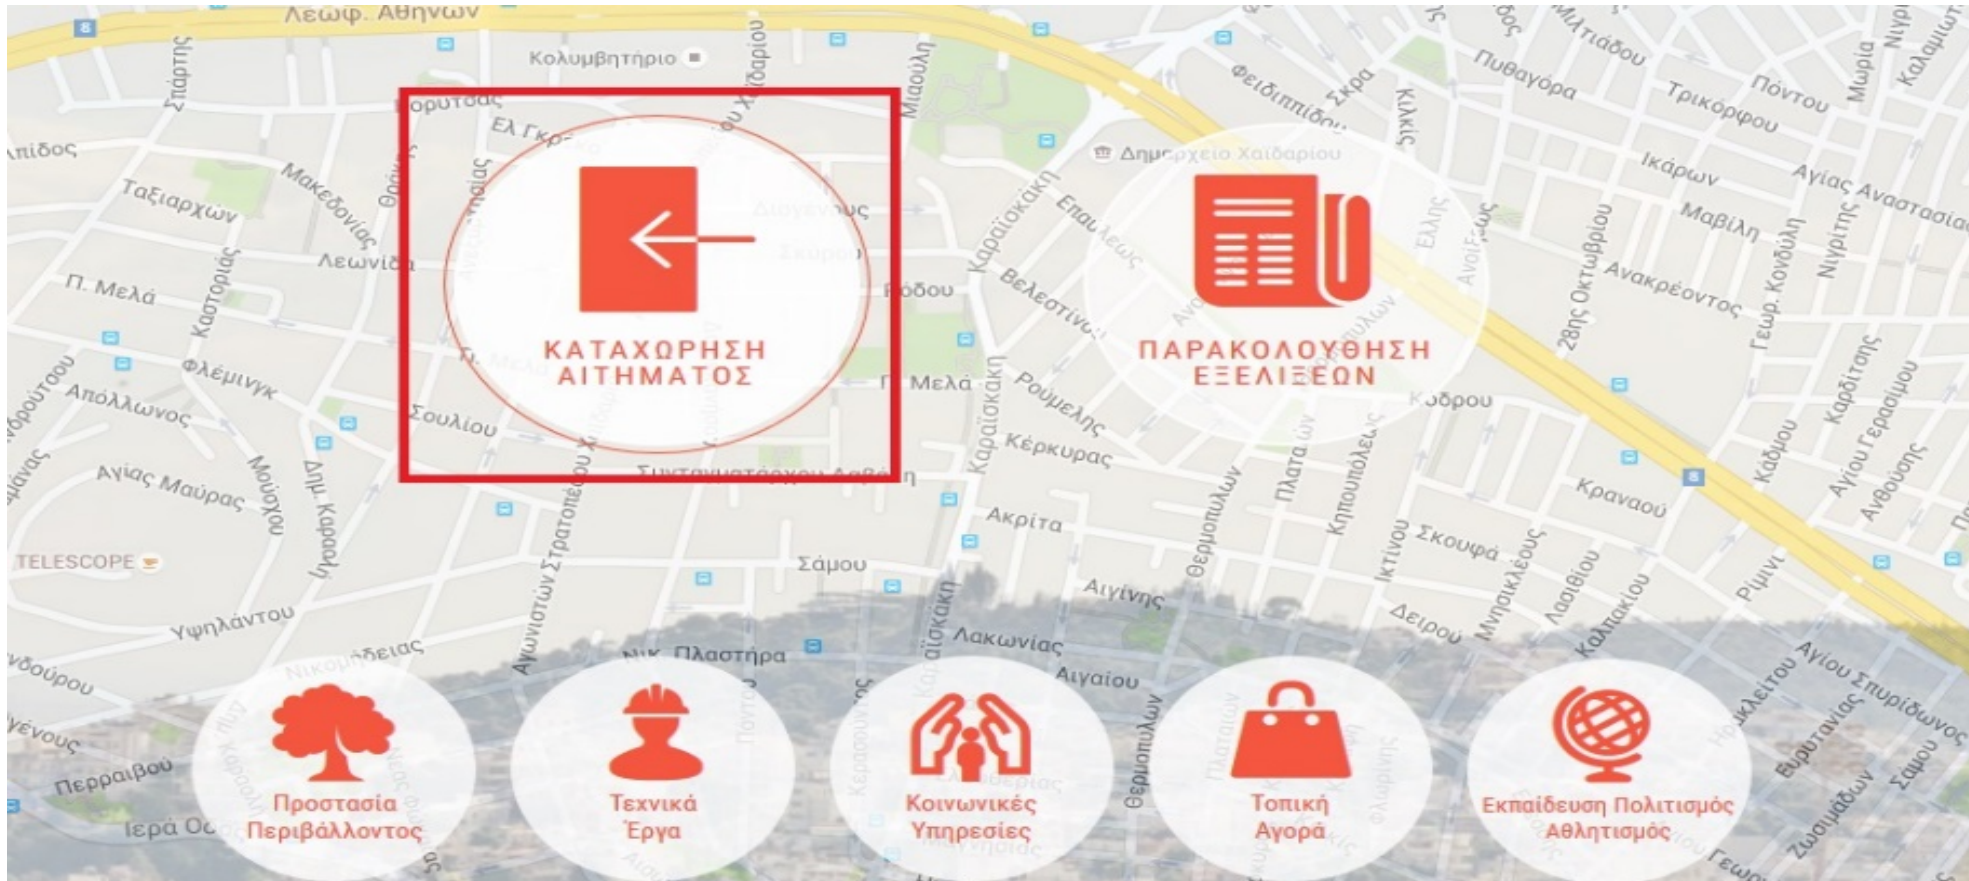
ΚΑΤΑΧΩΡΗΣΗ ΑΙΤΗΜΑΤΟΣ

ΠΑΡΑΚΟΛΟΥΘΗΣΗ ΕΞΕΛΙΞΕΩΝ

Προστασία Περιβάλλοντος

Τεχνικά Έργα

Κοινωνικές Υπηρεσίες

Τοπική Αγορά

Εκπαίδευση Πολιτισμός Αθλητισμός

Λεωφ. Αθηνών
Κολυμβητήριο
Σπάρτης
Ταξιαρχών
Μακεδονίας
Λεωνίδα
Π. Μελά
Καστοριάς
Φλέμινγκ
Απόλλωνος
Σουλίου
Αγίας Μαύρας
Μούσχου
TELESCOPE
Υψηλάντου
Νικομηδείας
Περραιβού
Ιερά Οδός
Αγωνιστών Στρατοπέδου Χαϊδαρίου
Σάμου
Νικ. Πλαστήρα
Ρόδου
Γ. Μελά
Καραϊσκάκη
Κέρκυρας
Ακρίτα
Αιγίνης
Λακωνίας
Αιγαίου
Ρούμελης
Βελεστίνου
Δημαρχείο Χαϊδαρίου
Πυθαγόρα
Τρικόρφου
Πόντου
Ικάρων
Μαβίλη
Αγίας Αναστασίας
Ανακρέοντος
28ης Οκτωβρίου
Κόδρου
Κρανάου
Σκουφά
Δείρου
Θερμοπυλών
Πλαταιών
Κηπουπόλεως
Αγίου Σπυρίδωνος
Σάμου